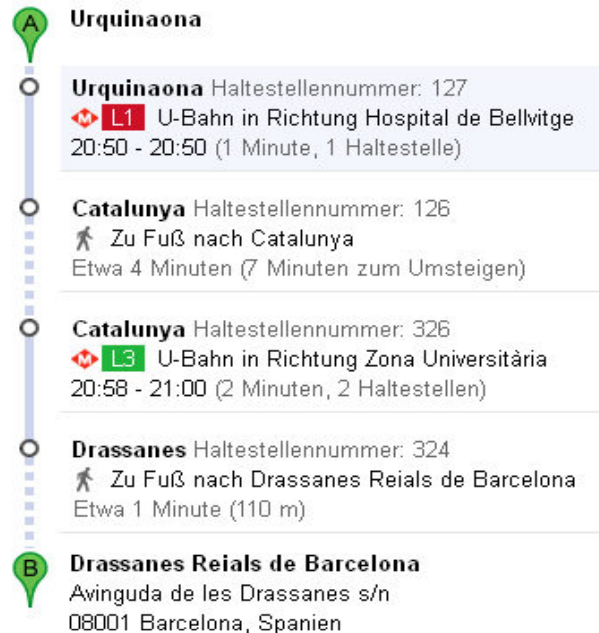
A Urquinaona

Urquinaona Haltestellennummer: 127
M L1 U-Bahn in Richtung Hospital de Bellvitge
20:50 - 20:50 (1 Minute, 1 Haltestelle)

Catalunya Haltestellennummer: 126
Zu Fuß nach Catalunya
Etwa 4 Minuten (7 Minuten zum Umsteigen)

Catalunya Haltestellennummer: 326
M L3 U-Bahn in Richtung Zona Universitària
20:58 - 21:00 (2 Minuten, 2 Haltestellen)

Drassanes Haltestellennummer: 324
Zu Fuß nach Drassanes Reials de Barcelona
Etwa 1 Minute (110 m)

B Drassanes Reials de Barcelona
Avinguda de les Drassanes s/n
08001 Barcelona, Spanien